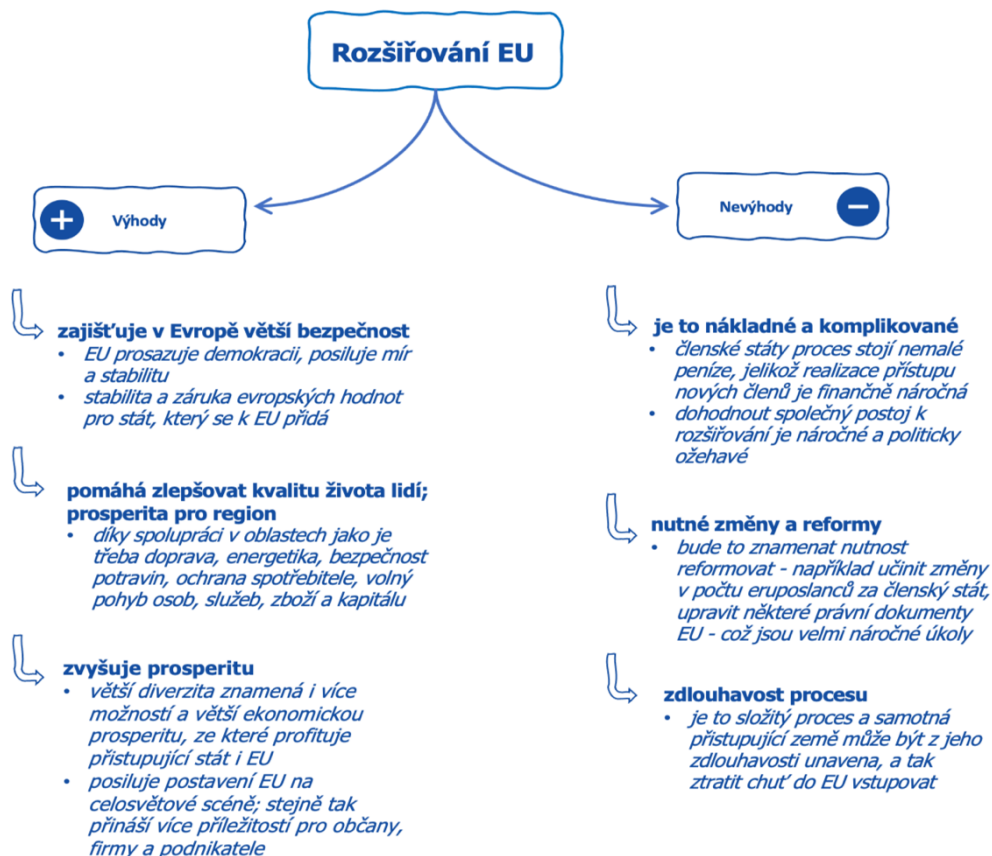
Rozšiřování EU

+ Výhody

Nevýhody −

zajišťuje v Evropě větší bezpečnost
• EU prosazuje demokracii, posiluje mír a stabilitu
• stabilita a záruka evropských hodnot pro stát, který se k EU přidá

pomáhá zlepšovat kvalitu života lidí; prosperita pro region
• díky spolupráci v oblastech jako je třeba doprava, energetika, bezpečnost potravin, ochrana spotřebitele, volný pohyb osob, služeb, zboží a kapitálu

zvyšuje prosperitu
• větší diverzita znamená i více možností a větší ekonomickou prosperitu, ze které profituje přistupující stát i EU
• posiluje postavení EU na celosvětové scéně; stejně tak přináší více příležitostí pro občany, firmy a podnikatele

je to nákladné a komplikované
• členské státy proces stojí nemalé peníze, jelikož realizace přístupu nových členů je finančně náročná
• dohodnout společný postoj k rozšiřování je náročné a politicky ožehavé

nutné změny a reformy
• bude to znamenat nutnost reformovat - například učinit změny v počtu europoslanců za členský stát, upravit některé právní dokumenty EU - což jsou velmi náročné úkoly

zdlouhavost procesu
• je to složitý proces a samotná přistupující země může být z jeho zdlouhavosti unavena, a tak ztratit chuť do EU vstupovat